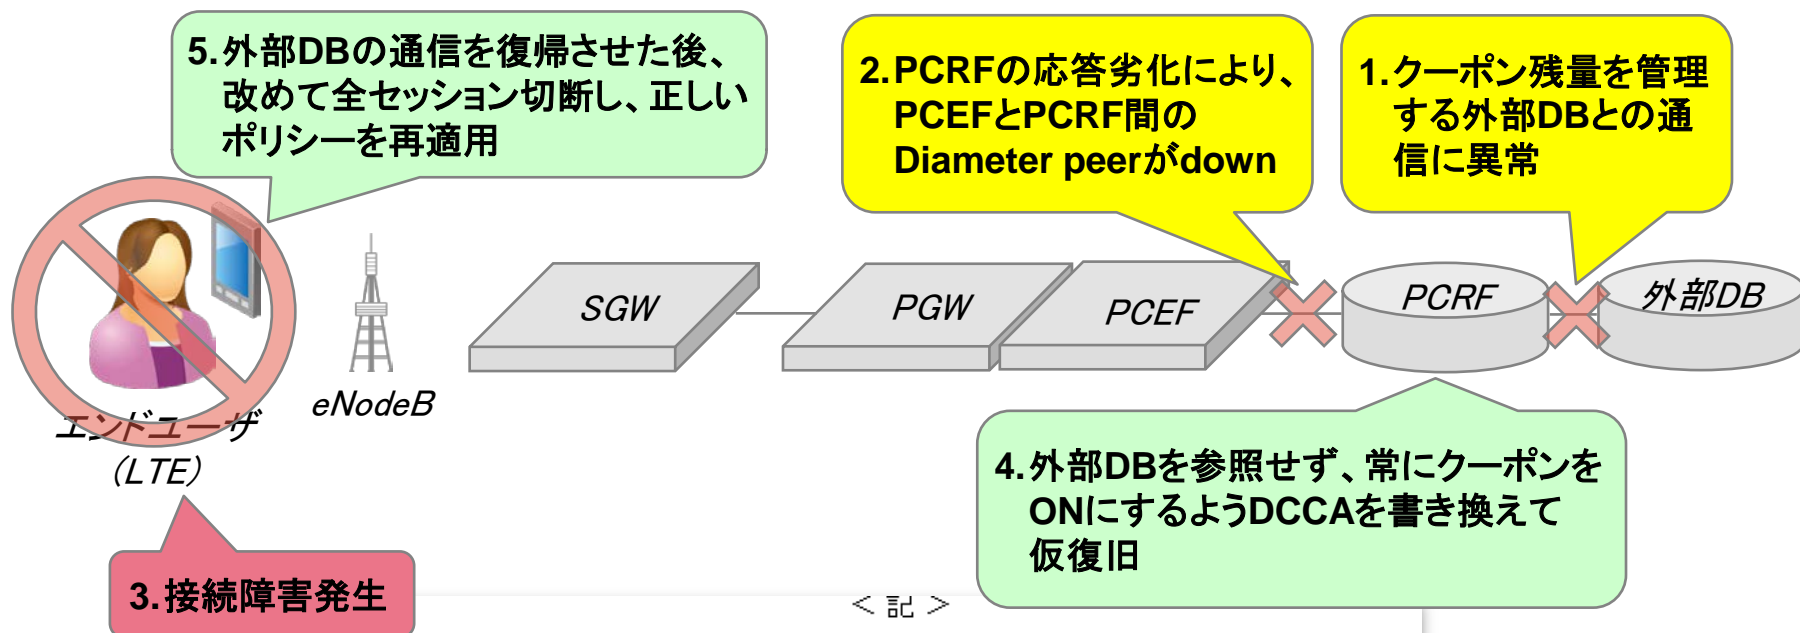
5.外部DBの通信を復帰させた後、改めて全セッション切断し、正しいポリシーを再適用

2.PCRFの応答劣化により、PCEFとPCRF間のDiameter peerがdown

1.クーポン残量を管理する外部DBとの通信に異常

SGW

PGW

PCEF

PCRF

外部DB

eNodeB

エンドユーザ（LTE）

4.外部DBを参照せず、常にクーポンをONにするようDCCAを書き換えて仮復旧

3.接続障害発生

＜記＞